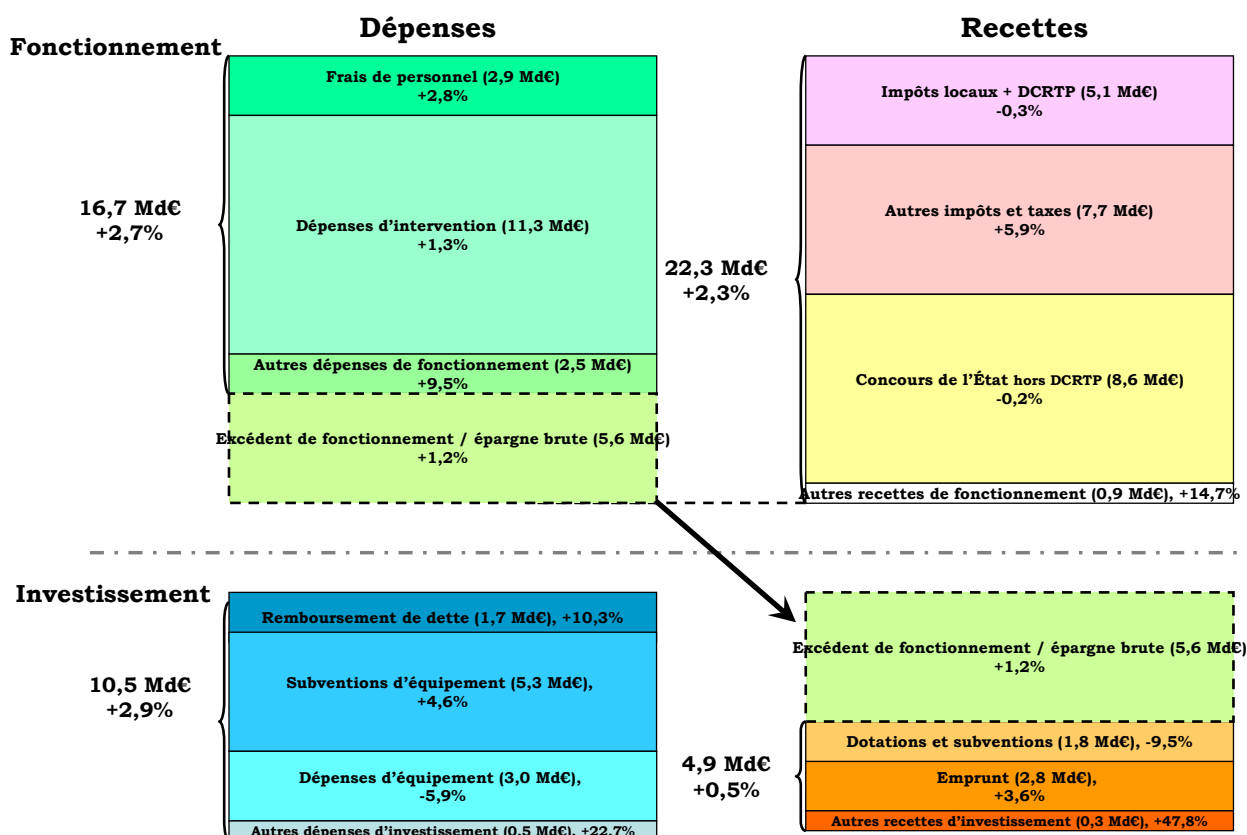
Dépenses

Recettes

Fonctionnement

16,7 Md€
+2,7%

Frais de personnel (2,9 Md€)
+2,8%

Dépenses d'intervention (11,3 Md€)
+1,3%

Autres dépenses de fonctionnement (2,5 Md€)
+9,5%

Excédent de fonctionnement / épargne brute (5,6 Md€)
+1,2%

22,3 Md€
+2,3%

Impôts locaux + DCRTP (5,1 Md€)
-0,3%

Autres impôts et taxes (7,7 Md€)
+5,9%

Concours de l'État hors DCRTP (8,6 Md€)
-0,2%

Autres recettes de fonctionnement (0,9 Md€), +14,7%

Investissement

10,5 Md€
+2,9%

Remboursement de dette (1,7 Md€), +10,3%

Subventions d'équipement (5,3 Md€),
+4,6%

Dépenses d'équipement (3,0 Md€),
-5,9%

Autres dépenses d'investissement (0,5 Md€), +22,7%

Excédent de fonctionnement / épargne brute (5,6 Md€)
+1,2%

4,9 Md€
+0,5%

Dotations et subventions (1,8 Md€), -9,5%

Emprunt (2,8 Md€),
+3,6%

Autres recettes d'investissement (0,3 Md€), +47,8%